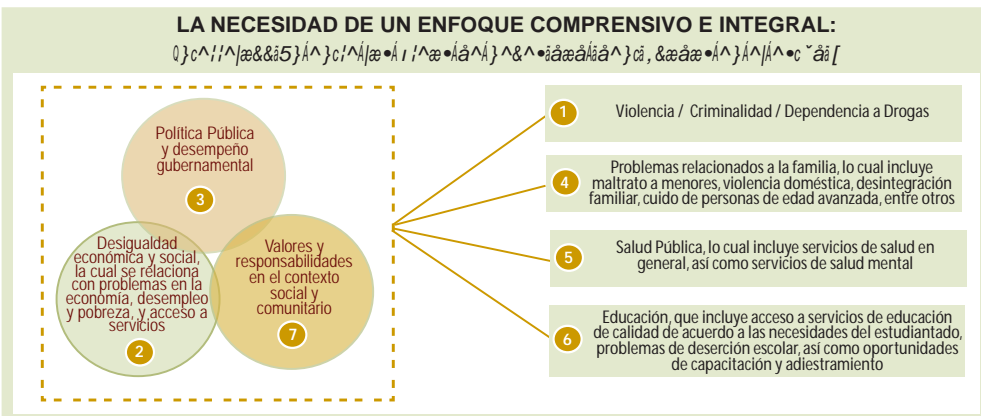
LA NECESIDAD DE UN ENFOQUE COMPRENSIVO E INTEGRAL:

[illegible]

Política Pública y desempeño gubernamental

3

Desigualdad económica y social, la cual se relaciona con problemas en la economía, desempleo y pobreza, y acceso a servicios

2

Valores y responsabilidades en el contexto social y comunitario

7

1 Violencia / Criminalidad / Dependencia a Drogas

4 Problemas relacionados a la familia, lo cual incluye maltrato a menores, violencia doméstica, desintegración familiar, cuido de personas de edad avanzada, entre otros

5 Salud Pública, lo cual incluye servicios de salud en general, así como servicios de salud mental

6 Educación, que incluye acceso a servicios de educación de calidad de acuerdo a las necesidades del estudiantado, problemas de deserción escolar, así como oportunidades de capacitación y adiestramiento